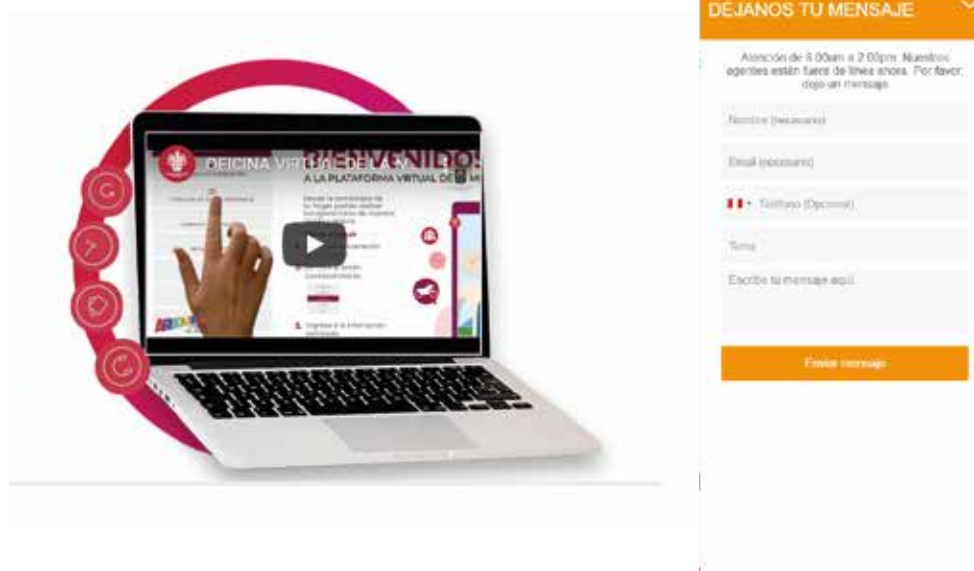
OFICINA VIRTUAL DE LA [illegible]

BIENVENIDOS

A LA PLATAFORMA VIRTUAL DE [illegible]

DEJANOS TU MENSAJE

Atención de 8:00am a 2:00pm. Nuestros agentes están fuera de línea ahora. Por favor, deje un mensaje

Nombre (necesario)

Email (necesario)

Teléfono (Opcional)

Tema

Escribe tu mensaje aquí

Enviar mensaje